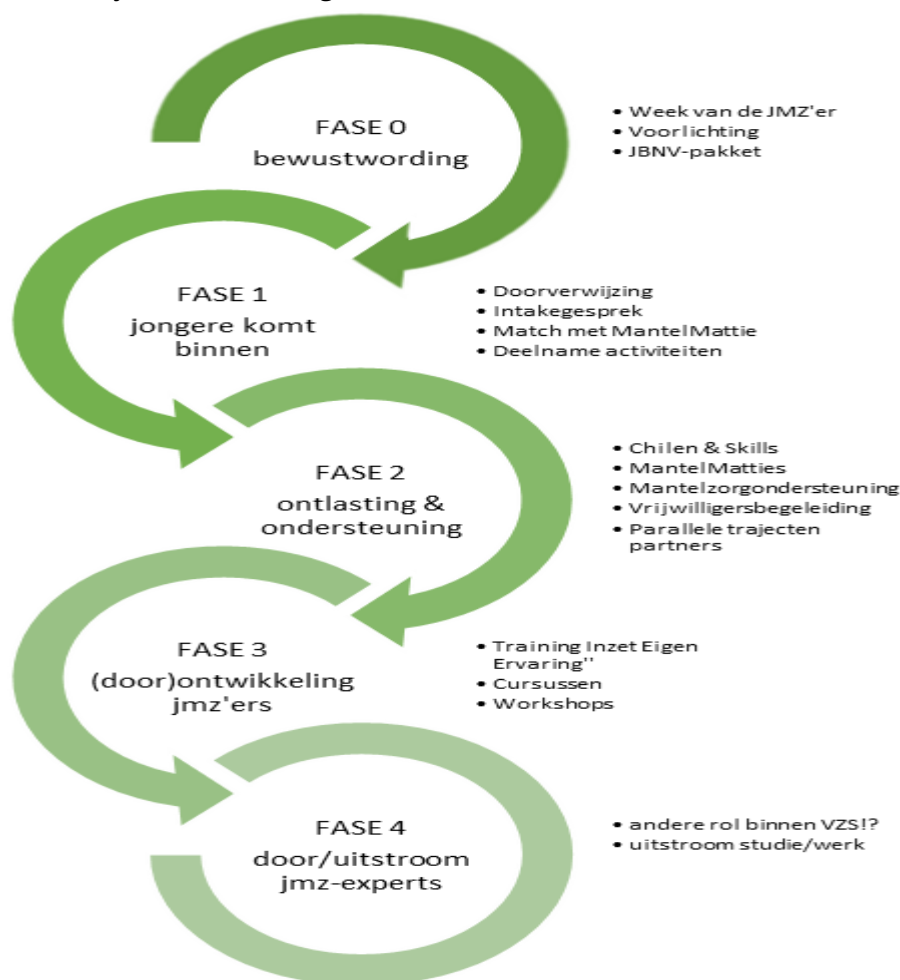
FASE 0
bewustwording

• Week van de JMZ'er
• Voorlichting
• JBNV-pakket

FASE 1
jongere komt binnen

• Doorverwijzing
• Intakegesprek
• Match met MantelMattie
• Deelname activiteiten

FASE 2
ontlasting & ondersteuning

• Chilen & Skills
• MantelMatties
• Mantelzorgondersteuning
• Vrijwilligersbegeleiding
• Parallele trajecten partners

FASE 3
(door)ontwikkeling jmz'ers

• Training Inzet Eigen Ervaring''
• Cursussen
• Workshops

FASE 4
door/uitstroom jmz-experts

• andere rol binnen VZS!?
• uitstroom studie/werk